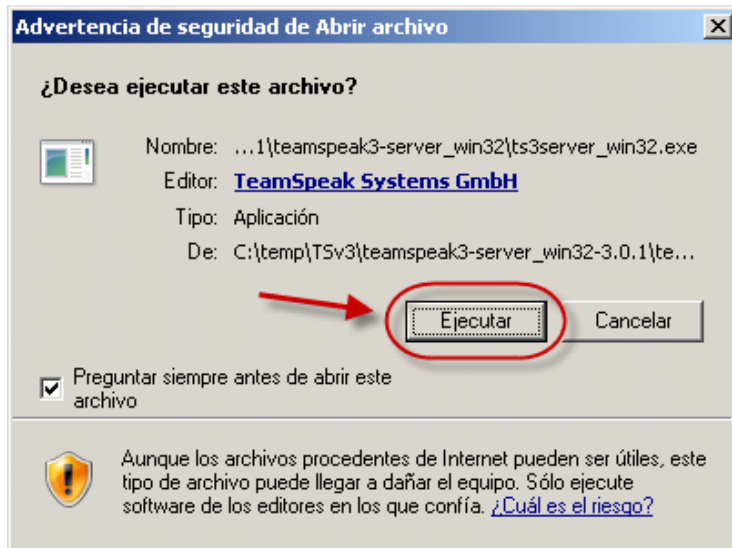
Advertencia de seguridad de Abrir archivo

¿Desea ejecutar este archivo?

Nombre: ...1\teamspeak3-server_win32\ts3server_win32.exe

Editor: TeamSpeak Systems GmbH

Tipo: Aplicación

De: C:\temp\TSv3\teamspeak3-server_win32-3.0.1\te...

Ejecutar

Cancelar

Preguntar siempre antes de abrir este archivo

Aunque los archivos procedentes de Internet pueden ser útiles, este tipo de archivo puede llegar a dañar el equipo. Sólo ejecute software de los editores en los que confía. ¿Cuál es el riesgo?